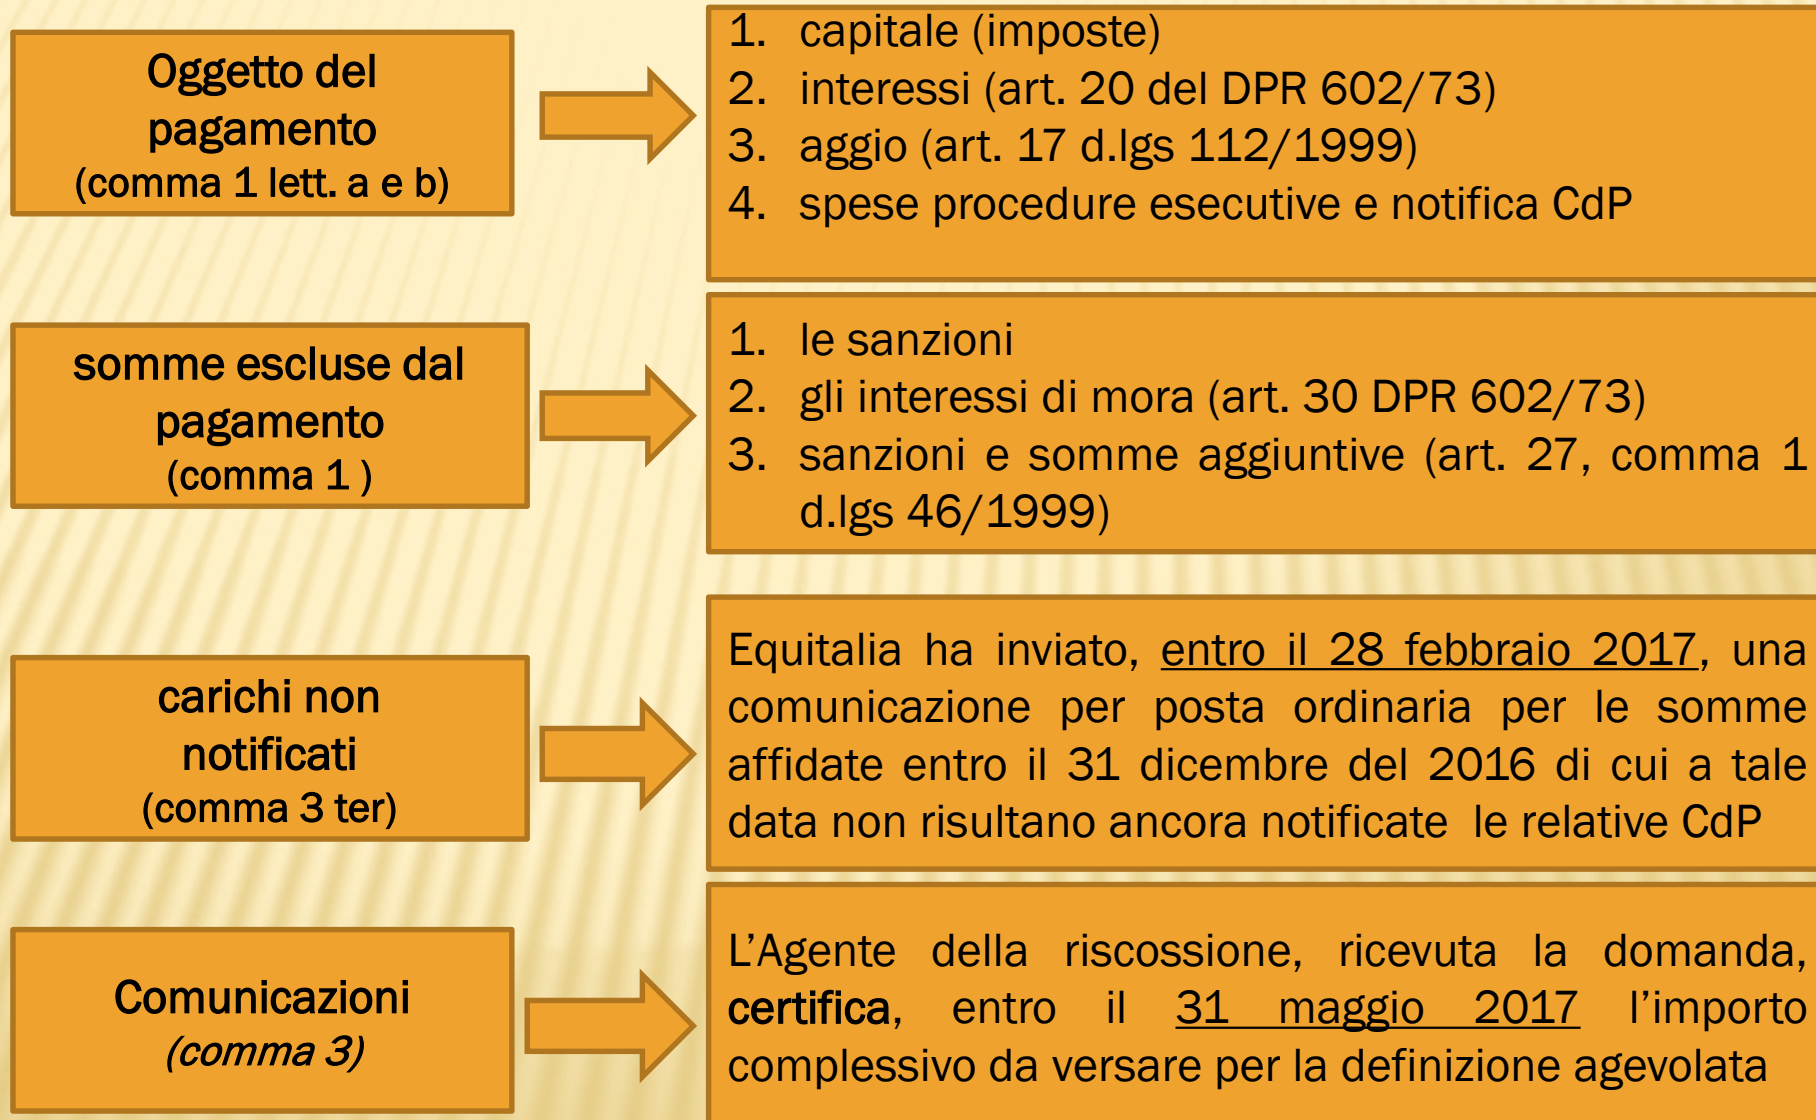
Oggetto del pagamento
(comma 1 lett. a e b)

1. capitale (imposte)
2. interessi (art. 20 del DPR 602/73)
3. aggio (art. 17 d.lgs 112/1999)
4. spese procedure esecutive e notifica CdP

somme escluse dal pagamento
(comma 1 )

1. le sanzioni
2. gli interessi di mora (art. 30 DPR 602/73)
3. sanzioni e somme aggiuntive (art. 27, comma 1 d.lgs 46/1999)

carichi non notificati
(comma 3 ter)

Equitalia ha inviato, entro il 28 febbraio 2017, una comunicazione per posta ordinaria per le somme affidate entro il 31 dicembre del 2016 di cui a tale data non risultano ancora notificate le relative CdP

Comunicazioni
(comma 3)

L'Agente della riscossione, ricevuta la domanda, certifica, entro il 31 maggio 2017 l'importo complessivo da versare per la definizione agevolata